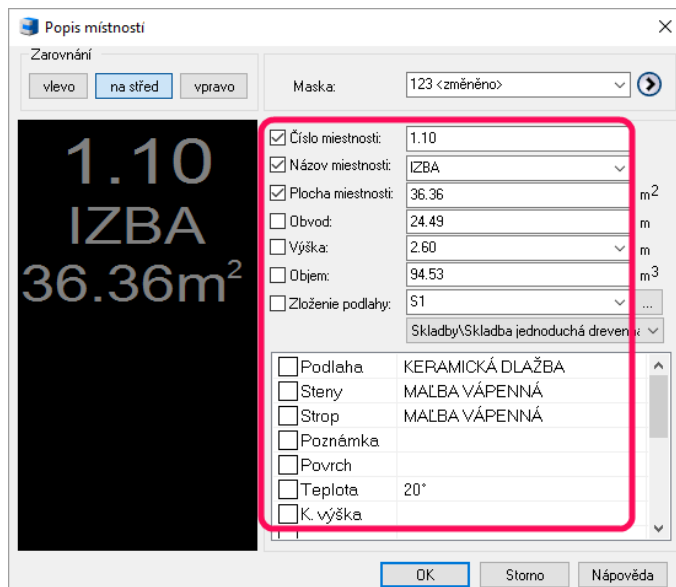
Popis místností

Zarovnání

vlevo | na střed | vpravo

Maska: 123 <změněno>

1.10
IZBA
36.36m$^2$

☑ Číslo miestnosti: 1.10
☑ Názov miestnosti: IZBA
☑ Plocha miestnosti: 36.36 m$^2$
☐ Obvod: 24.49 m
☐ Výška: 2.60 m
☐ Objem: 94.53 m$^3$
☐ Zloženie podlahy: S1 ...
Skladby\Skladba jednoduchá drevena

| | | |
|---|---|---|
| ☐ | Podlaha | KERAMICKÁ DLAŽBA |
| ☐ | Steny | MAĽBA VÁPENNÁ |
| ☐ | Strop | MAĽBA VÁPENNÁ |
| ☐ | Poznámka | |
| ☐ | Povrch | |
| ☐ | Teplota | 20° |
| ☐ | K. výška | |

OK | Storno | Nápověda